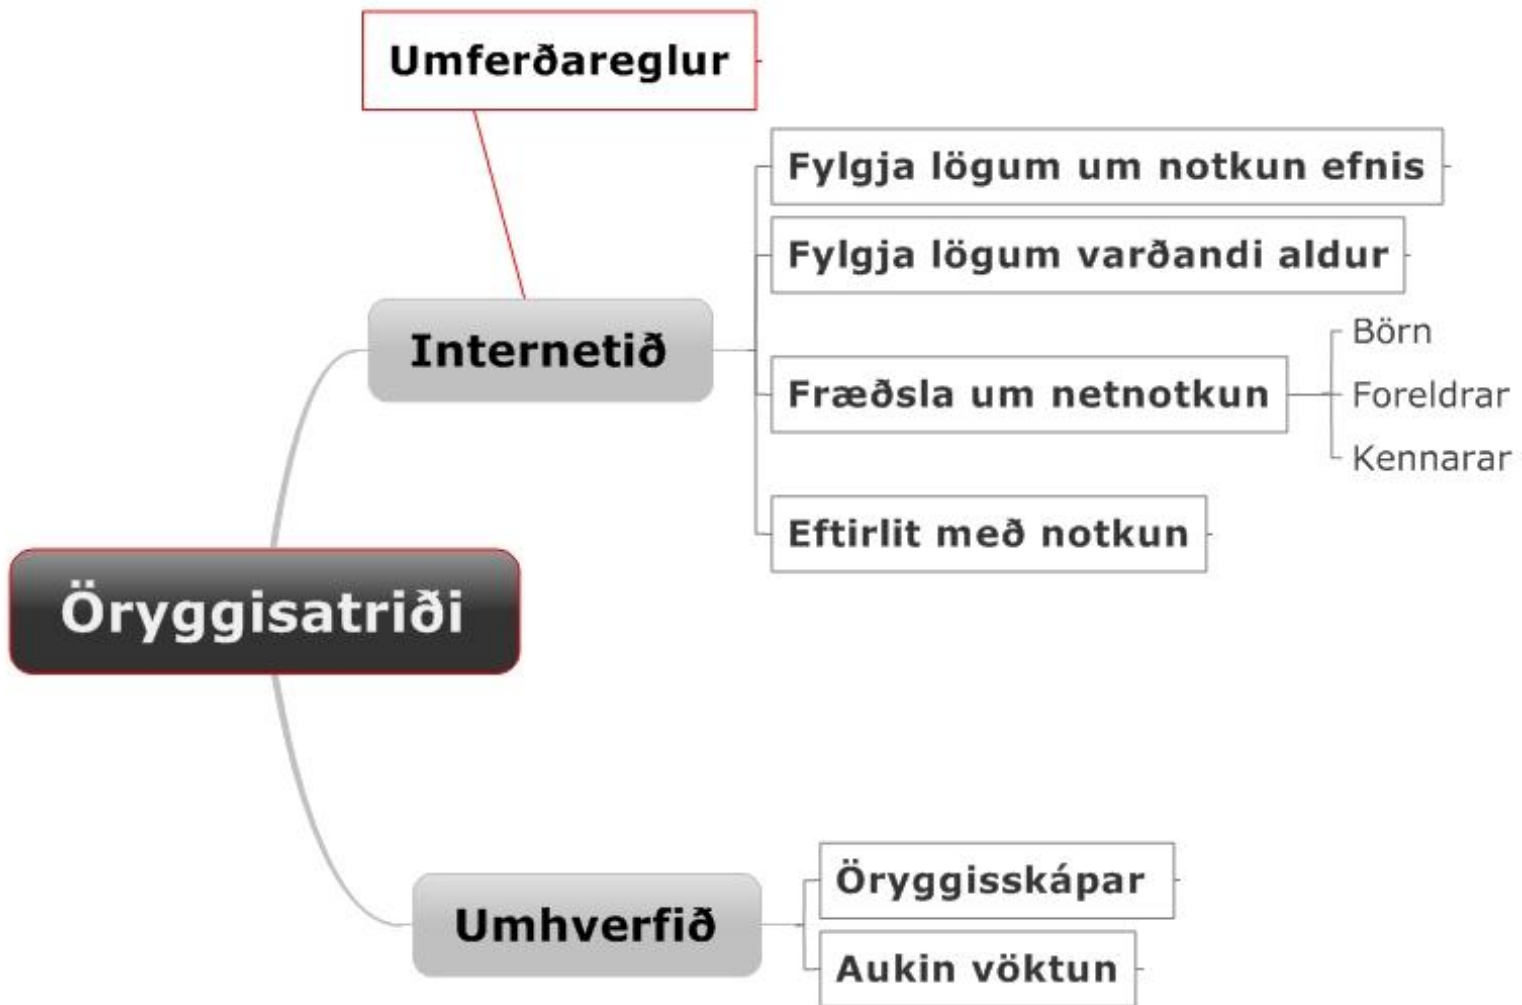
Umferðareglur

Internetið

Fylgja lögum um notkun efnis

Fylgja lögum varðandi aldur

Fræðsla um netnotkun

Börn

Foreldrar

Kennarar

Eftirlit með notkun

Öryggisatriði

Umhverfið

Öryggisskápar

Aukin vöktun